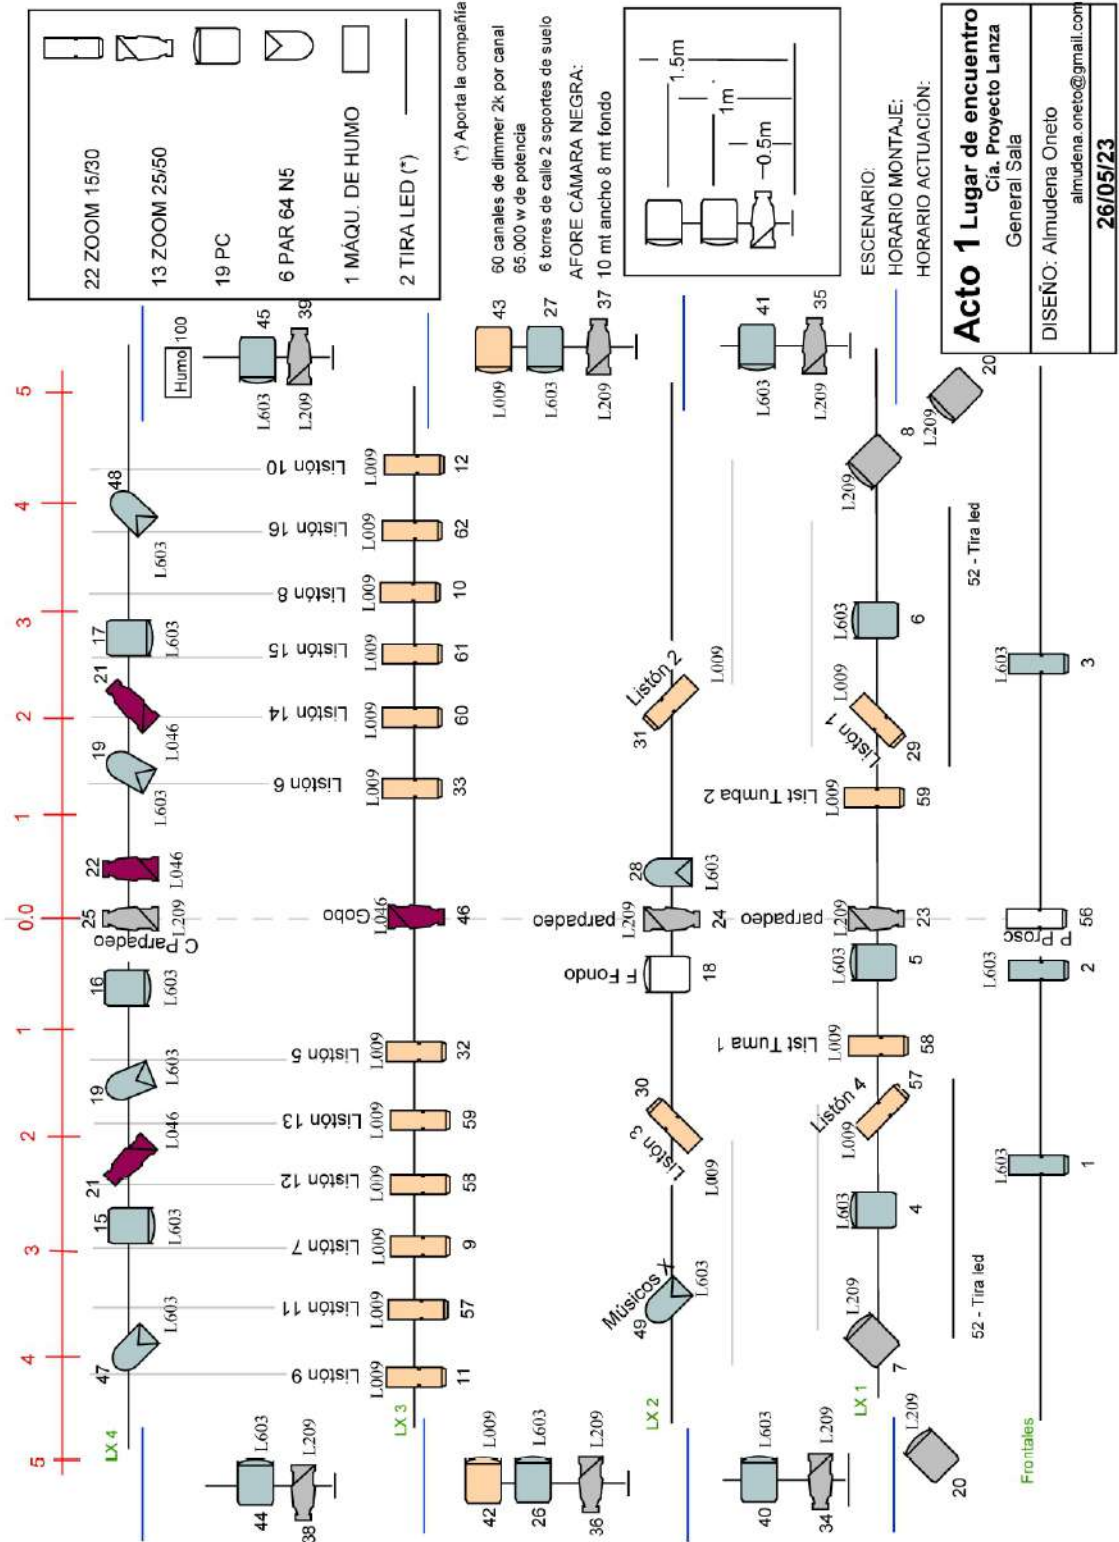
22 ZOOM 15/30
13 ZOOM 25/50
19 PC
6 PAR 64 N5
1 MÁQU. DE HUMO
2 TIRA LED (*)

(*) Aporta la compañía

60 canales de dimmer 2k por canal
65.000 w de potencia
6 torres de calle 2 soportes de suelo
AFORE CÁMARA NEGRA:
10 mt ancho 8 mt fondo

1.5m
1m
0.5m

ESCENARIO:
HORARIO MONTAJE:
HORARIO ACTUACIÓN:

Acto 1 Lugar de encuentro
Cía. Proyecto Lanza
General Sala
DISEÑO: Almudena Oneto
almudena.oneto@gmail.com
26/05/23

5 4 3 2 1 0.0 1 2 3 4 5

LX 4
44 L603
38 L209
47 L603
15 L603
21 L046
19 L603
16 L603
25 L209 C Parpadeo
22 L046
19 L603
21 L046
17 L603
48 L603
Humo 100
45 L603
39 L209

LX 3
Listón 9 L009 11
Listón 11 L009 57
Listón 7 L009 9
Listón 12 L009 53
Listón 13 L009 59
Listón 5 L009 32
Gobo L046 46
Listón 6 L009 33
Listón 14 L009 60
Listón 15 L009 61
Listón 8 L009 10
Listón 16 L009 62
Listón 10 L009 12

42 L009
26 L603
36 L209
43 L009
27 L603
37 L209

LX 2
Músicos X 49 L603
Listón 3 30 L009
F Fondo 18
parpadeo L209 24
28 L603
Listón 2 31 L009

40 L603
34 L209
41 L603
35 L209

LX 1
7 L209
4 L603
Listón 4 57 L009
List Tuma 1 L009 58
5 L603
parpadeo L209 23
List Tumba 2 L009 59
Listón 1 L009 29
6 L603
8 L209
20 L209
20 L209

52 - Tira led
52 - Tira led

Frontales
1 L603
2 L603
P Prosc 56
3 L603